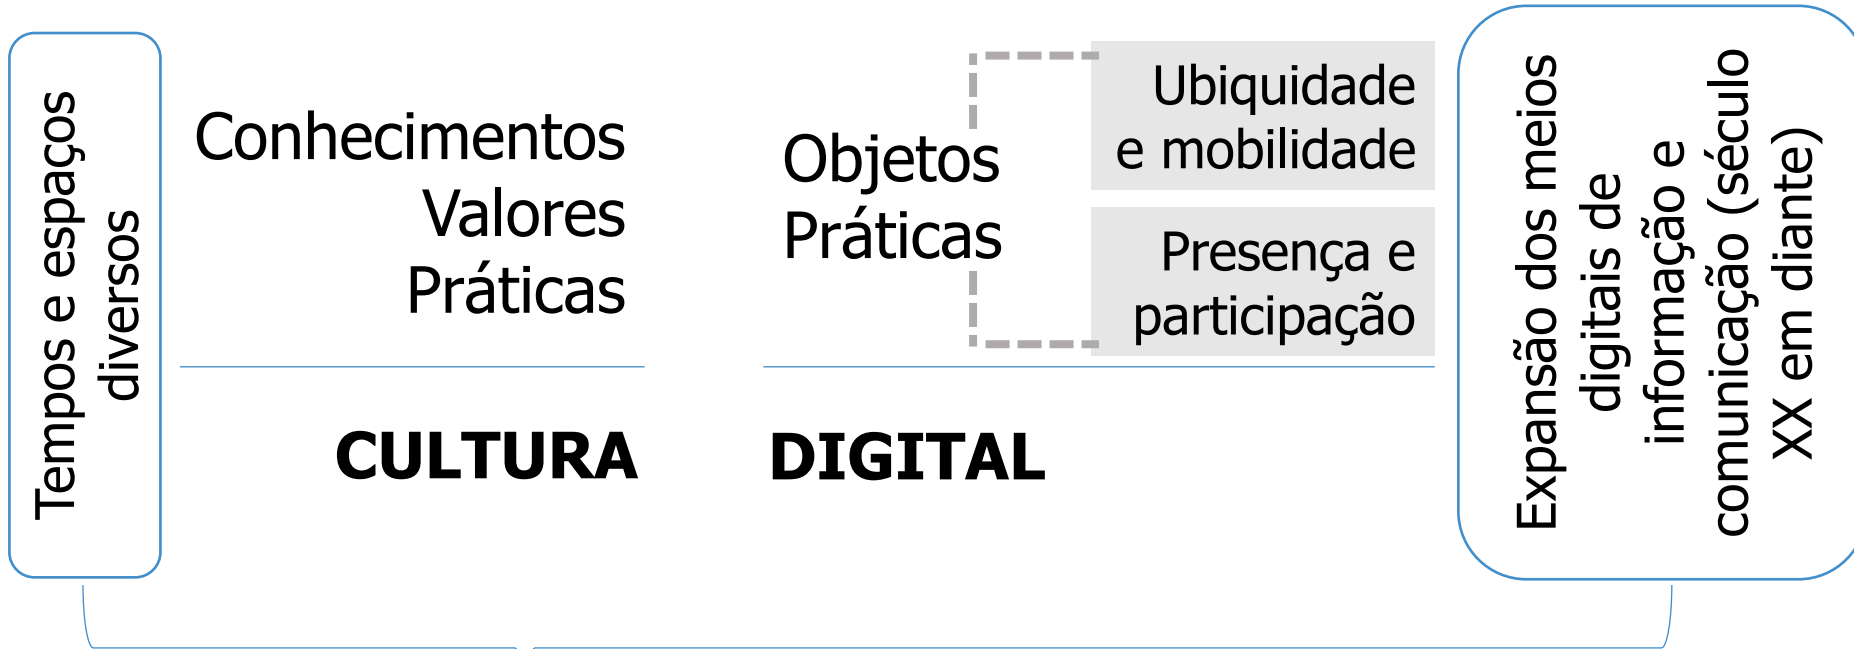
Tempos e espaços diversos

Conhecimentos
Valores
Práticas

CULTURA

Objetos
Práticas

Ubiquidade e mobilidade

Presença e participação

DIGITAL

Expansão dos meios digitais de informação e comunicação (século XX em diante)